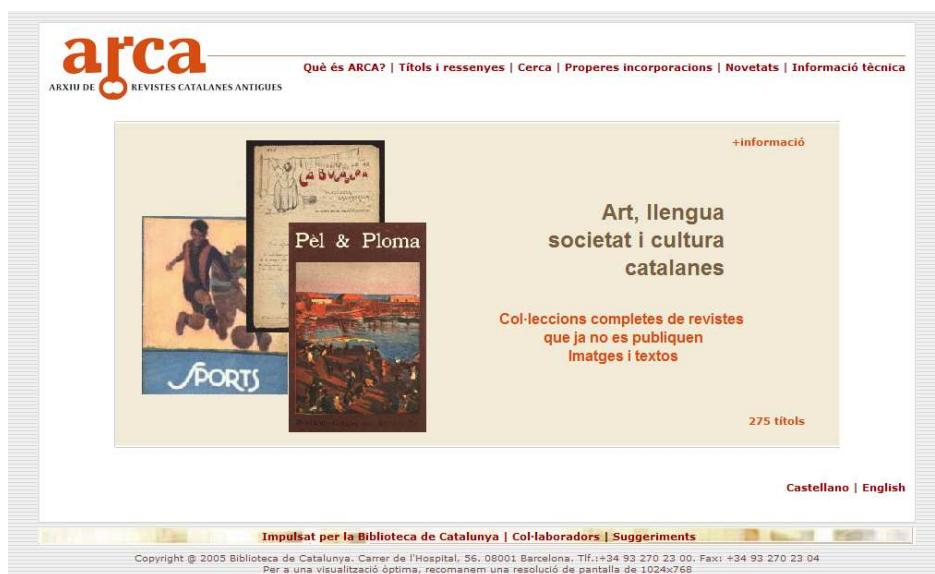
arca
ARXIU DE REVISTES CATALANES ANTIGUES

Què és ARCA? | Títols i ressenyes | Cerca | Properes incorporacions | Novetats | Informació tècnica

+informació

La Busca...

Pèl & Ploma

SPORTS

Art, llengua societat i cultura catalanes

Col·leccions completes de revistes que ja no es publiquen
Imatges i textos

275 títols

Castellano | English

Impulsat per la Biblioteca de Catalunya | Col·laboradors | Suggeriments

Copyright @ 2005 Biblioteca de Catalunya. Carrer de l'Hospital, 56. 08001 Barcelona. Tlf.:+34 93 270 23 00. Fax: +34 93 270 23 04
Per a una visualització òptima, recomanem una resolució de pantalla de 1024x768